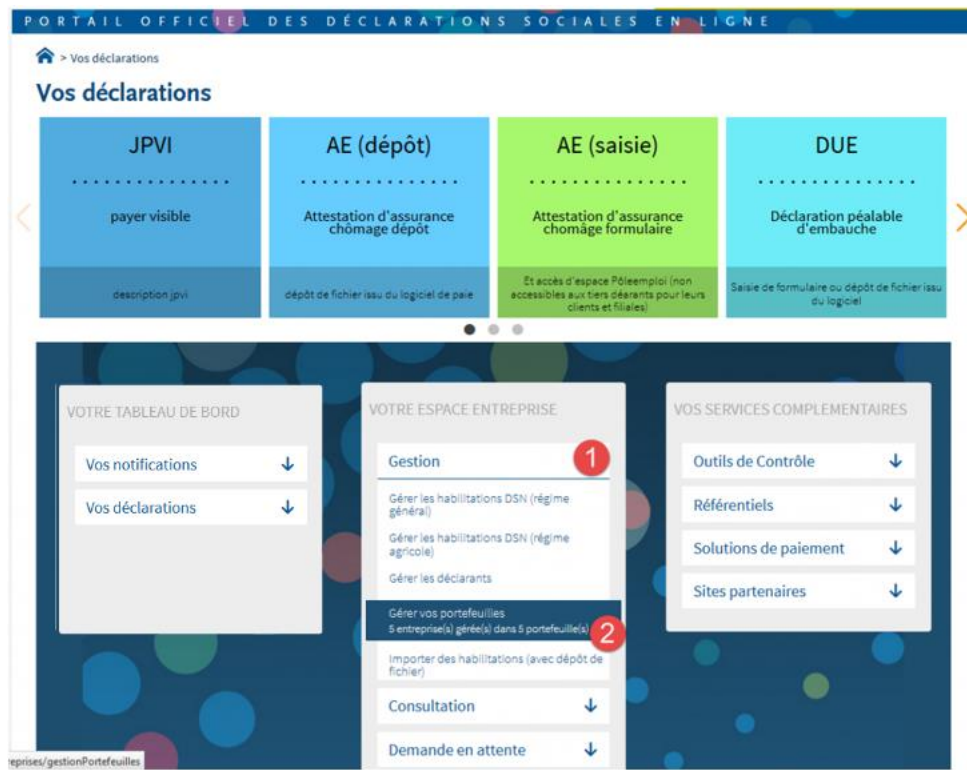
PORTAIL OFFICIEL DES DÉCLARATIONS SOCIALES EN LIGNE

> Vos déclarations

Vos déclarations

JPVI

payer visible

description jpvi

AE (dépôt)

Attestation d'assurance chômage dépôt

dépôt de fichier issu du logiciel de paie

AE (saisie)

Attestation d'assurance chômage formulaire

Et accès d'espace Pôleemploi (non accessibles aux tiers déarants pour leurs clients et filiales)

DUE

Déclaration péalable d'embauche

Saisie de formulaire ou dépôt de fichier issu du logiciel

VOTRE TABLEAU DE BORD

Vos notifications

Vos déclarations

VOTRE ESPACE ENTREPRISE

Gestion

1

Gérer les habilitations DSN (régime général)

Gérer les habilitations DSN (régime agricole)

Gérer les déclarants

Gérer vos portefeuilles
5 entreprise(s) gérée(s) dans 5 portefeuille(s)

2

Importer des habilitations (avec dépôt de fichier)

Consultation

Demande en attente

VOS SERVICES COMPLEMENTAIRES

Outils de Contrôle

Référentiels

Solutions de paiement

Sites partenaires

reprises/gestionPortefeuilles